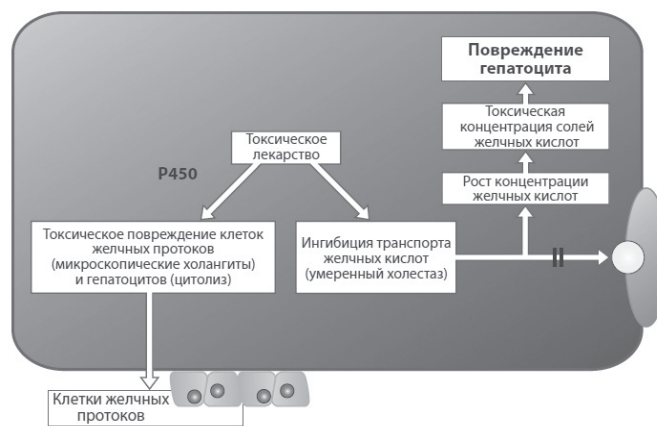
Повреждение гепатоцита

Токсическая концентрация солей желчных кислот

Рост концентрации желчных кислот

Токсическое лекарство

P450

Токсическое повреждение клеток желчных протоков (микроскопические холангиты) и гепатоцитов (цитолиз)

Ингибиция транспорта желчных кислот (умеренный холестаз)

Клетки желчных протоков